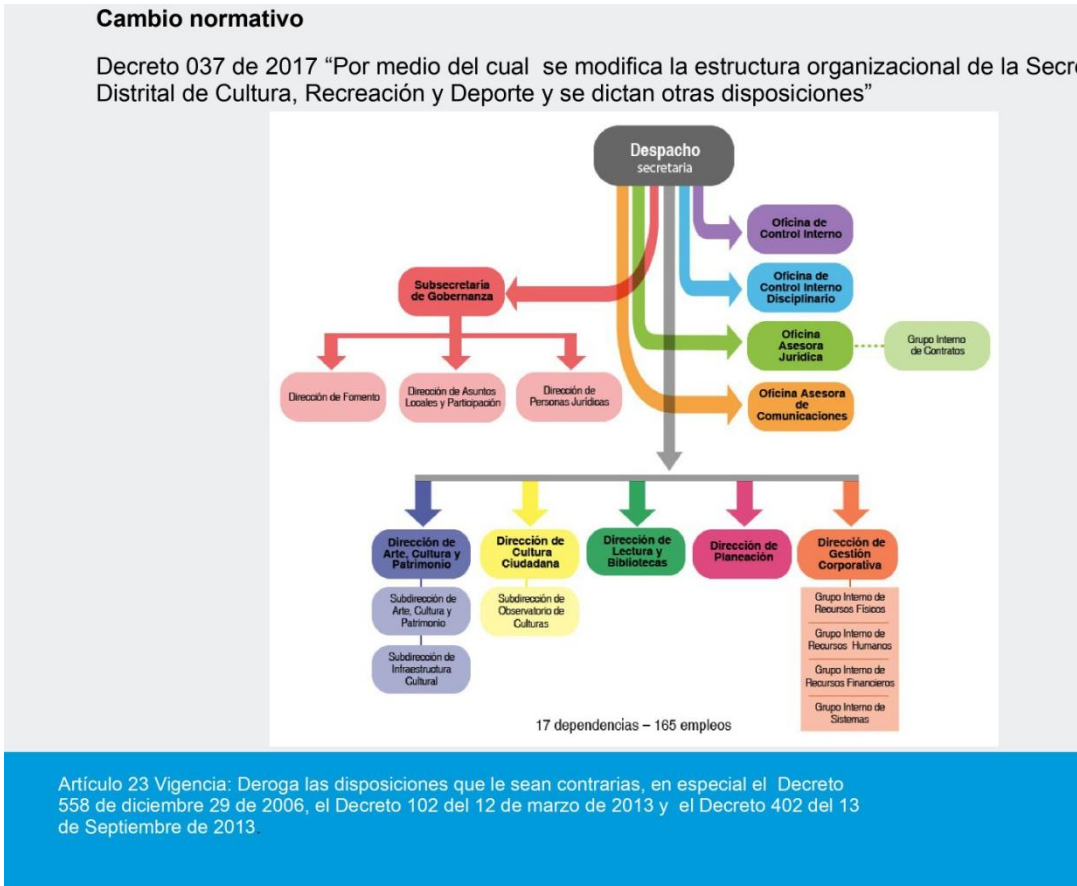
Cambio normativo

Decreto 037 de 2017 "Por medio del cual se modifica la estructura organizacional de la Secr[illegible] Distrital de Cultura, Recreación y Deporte y se dictan otras disposiciones"

Despacho
secretaria

Oficina de Control Interno

Oficina de Control Interno Disciplinario

Oficina Asesora Jurídica

Grupo Interno de Contratos

Oficina Asesora de Comunicaciones

Subsecretaría de Gobernanza

Dirección de Fomento

Dirección de Asuntos Locales y Participación

Dirección de Personas Jurídicas

Dirección de Arte, Cultura y Patrimonio

Subdirección de Arte, Cultura y Patrimonio

Subdirección de Infraestructura Cultural

Dirección de Cultura Ciudadana

Subdirección de Observatorio de Culturas

Dirección de Lectura y Bibliotecas

Dirección de Planeación

Dirección de Gestión Corporativa

Grupo Interno de Recursos Físicos

Grupo Interno de Recursos Humanos

Grupo Interno de Recursos Financieros

Grupo Interno de Sistemas

17 dependencias – 165 empleos

Artículo 23 Vigencia: Deroga las disposiciones que le sean contrarias, en especial el Decreto 558 de diciembre 29 de 2006, el Decreto 102 del 12 de marzo de 2013 y el Decreto 402 del 13 de Septiembre de 2013.